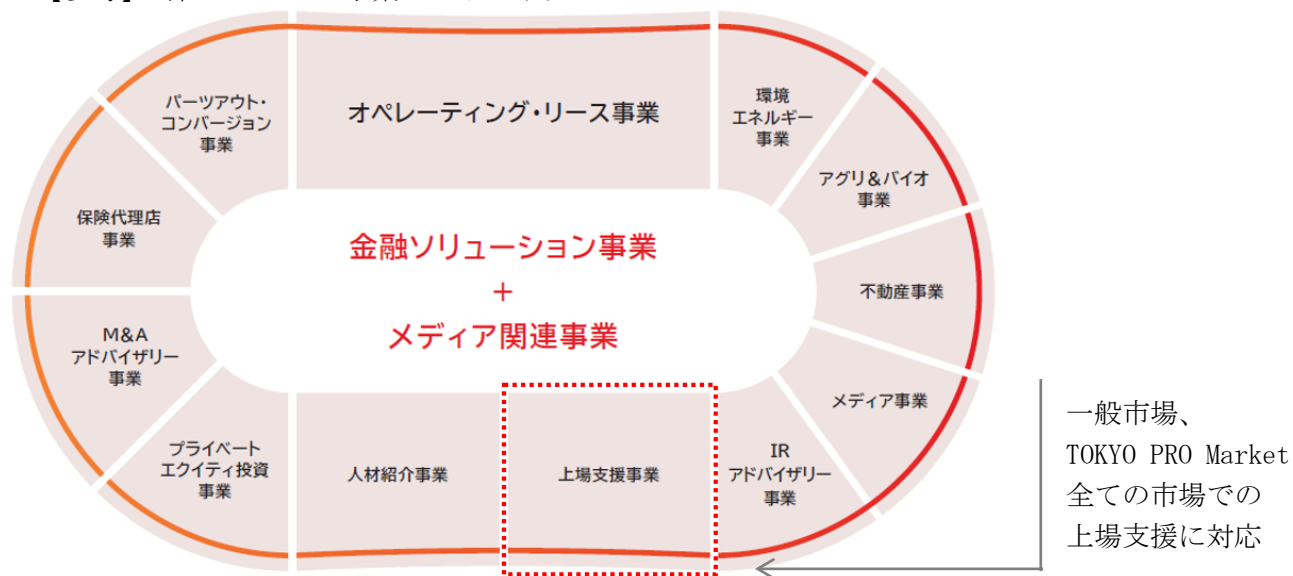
オペレーティング・リース事業

環境
エネルギー
事業

アグリ＆バイオ
事業

不動産事業

メディア事業

IR
アドバイザリー
事業

上場支援事業

人材紹介事業

プライベート
エクイティ投資
事業

M&A
アドバイザリー
事業

保険代理店
事業

パーツアウト・
コンバージョン
事業

金融ソリューション事業
＋
メディア関連事業

一般市場、
TOKYO PRO Market
全ての市場での
上場支援に対応